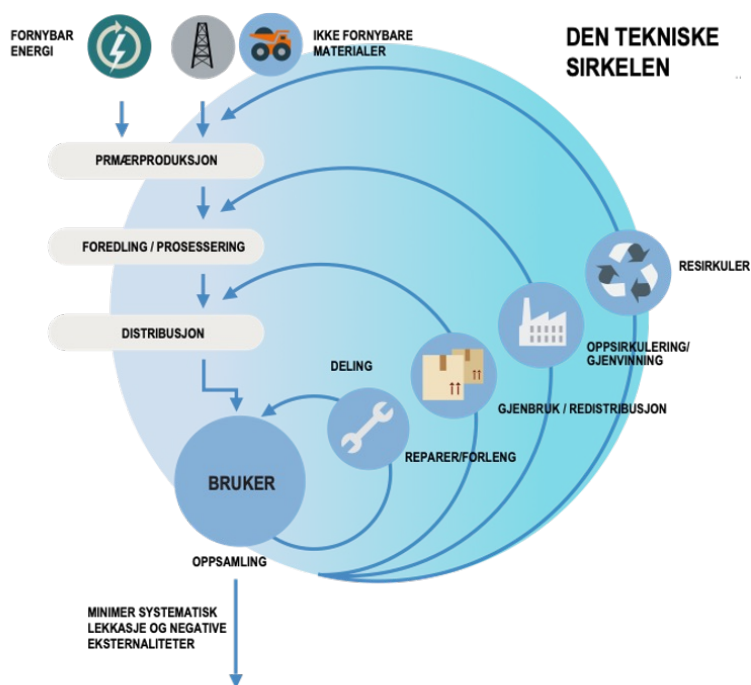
FORNYBAR ENERGI

IKKE FORNYBARE MATERIALER

DEN TEKNISKE SIRKELEN

PRMÆRPRODUKSJON

FOREDLING / PROSESSERING

DISTRIBUSJON

RESIRKULER

OPPSIRKULERING/ GJENVINNING

DELING

GJENBRUK / REDISTRIBUSJON

BRUKER

REPARER/FORLENG

OPPSAMLING

MINIMER SYSTEMATISK LEKKASJE OG NEGATIVE EKSTERNALITETER